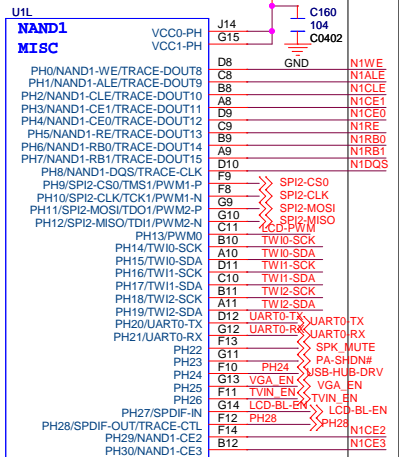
U1L
NAND1
MISC
VCC0-PH
VCC1-PH
J14
G15
C160
104
C0402
GND
PH0/NAND1-WE/TRACE-DOUT8
PH1/NAND1-ALE/TRACE-DOUT9
PH2/NAND1-CLE/TRACE-DOUT10
PH3/NAND1-CE1/TRACE-DOUT11
PH4/NAND1-CE0/TRACE-DOUT12
PH5/NAND1-RE/TRACE-DOUT13
PH6/NAND1-RB0/TRACE-DOUT14
PH7/NAND1-RB1/TRACE-DOUT15
PH8/NAND1-DQS/TRACE-CLK
PH9/SPI2-CS0/TMS1/PWM1-P
PH10/SPI2-CLK/TCK1/PWM1-N
PH11/SPI2-MOSI/TDO1/PWM2-P
PH12/SPI2-MISO/TDI1/PWM2-N
PH13/PWM0
PH14/TWI0-SCK
PH15/TWI0-SDA
PH16/TWI1-SCK
PH17/TWI1-SDA
PH18/TWI2-SCK
PH19/TWI2-SDA
PH20/UART0-TX
PH21/UART0-RX
PH22
PH23
PH24
PH25
PH26
PH27/SPDIF-IN
PH28/SPDIF-OUT/TRACE-CTL
PH29/NAND1-CE2
PH30/NAND1-CE3
D8 N1WE
C8 N1ALE
B8 N1CLE
A8 N1CE1
D9 N1CE0
C9 N1RE
B9 N1RB0
A9 N1RB1
D10 N1DQS
F9 SPI2-CS0
F8 SPI2-CLK
G9 SPI2-MOSI
G10 SPI2-MISO
C11 LCD-PWM
B10 TWI0-SCK
A10 TWI0-SDA
D11 TWI1-SCK
C10 TWI1-SDA
B11 TWI2-SCK
A11 TWI2-SDA
D12 UART0-TX
G12 UART0-RX
UART0-TX
UART0-RX
G8 SPK_MUTE
G11 PA-SHDN#
F10 PH24 USB-HUB-DRV
G13 VGA_EN VGA_EN
F11 TVIN_EN TVIN_EN
G14 LCD-BL-EN LCD-BL-EN
F12 PH28 PH28
F14 N1CE2
B12 N1CE3